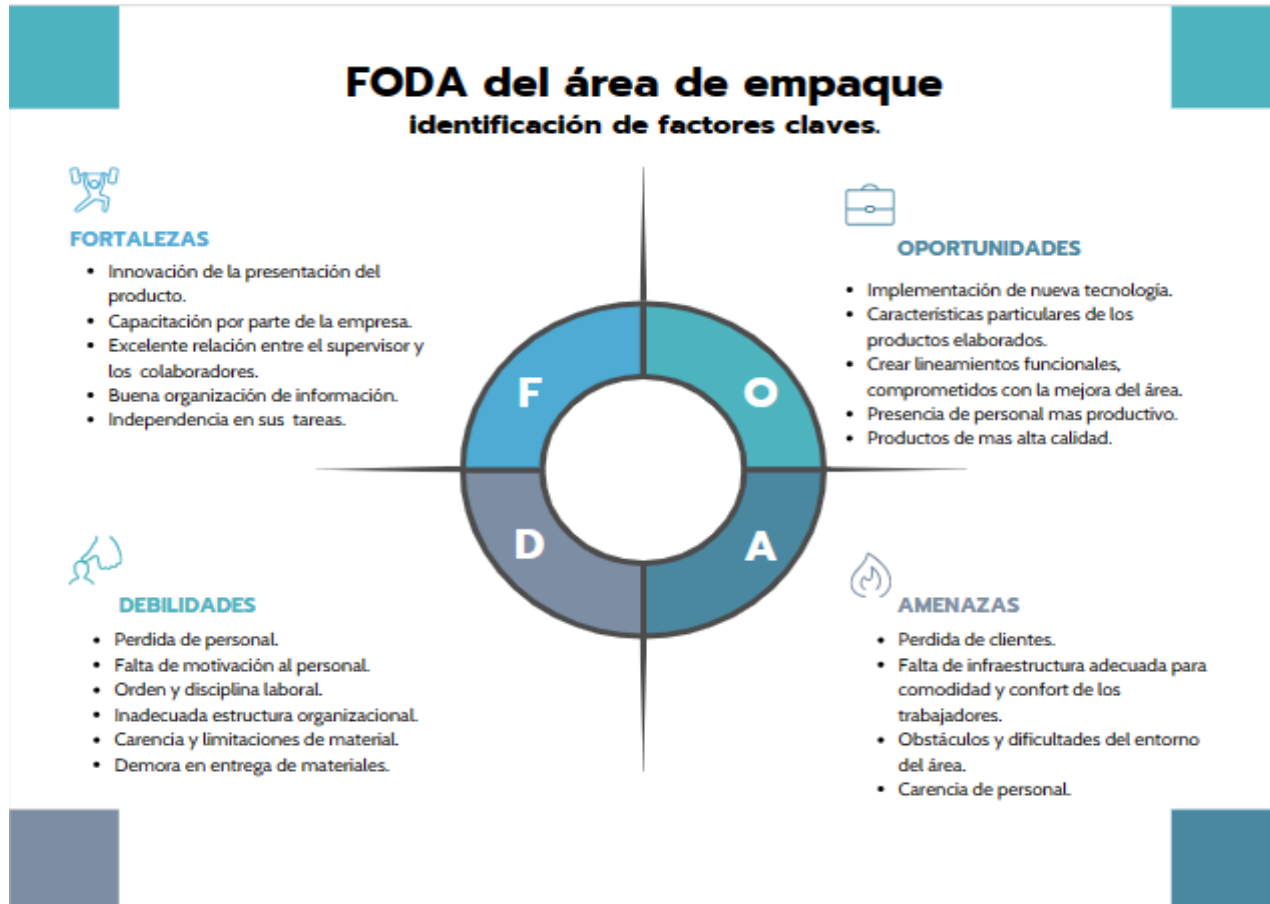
FODA del área de empaque
identificación de factores claves.

FORTALEZAS
- Innovación de la presentación del producto.
- Capacitación por parte de la empresa.
- Excelente relación entre el supervisor y los colaboradores.
- Buena organización de información.
- Independencia en sus tareas.

OPORTUNIDADES
- Implementación de nueva tecnología.
- Características particulares de los productos elaborados.
- Crear lineamientos funcionales, comprometidos con la mejora del área.
- Presencia de personal mas productivo.
- Productos de mas alta calidad.

F
O
D
A

DEBILIDADES
- Perdida de personal.
- Falta de motivación al personal.
- Orden y disciplina laboral.
- Inadecuada estructura organizacional.
- Carencia y limitaciones de material.
- Demora en entrega de materiales.

AMENAZAS
- Perdida de clientes.
- Falta de infraestructura adecuada para comodidad y confort de los trabajadores.
- Obstáculos y dificultades del entorno del área.
- Carencia de personal.